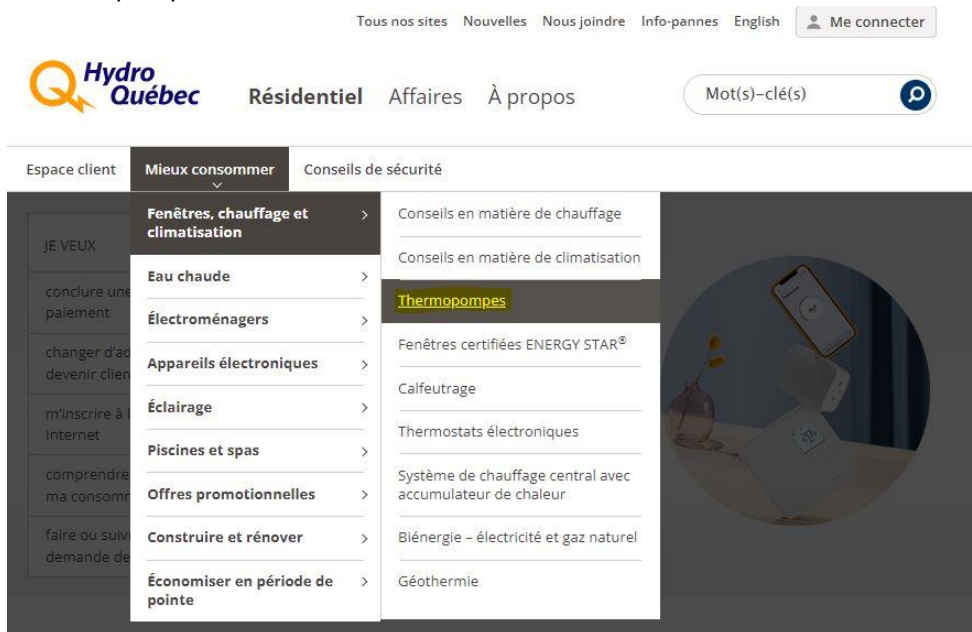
Tous nos sites Nouvelles Nous joindre Info-pannes English Me connecter

Hydro Québec

Résidentiel Affaires À propos

Mot(s)-clé(s)

Espace client Mieux consommer Conseils de sécurité

JE VEUX

conclure une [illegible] paiement

changer d'ad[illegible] devenir clien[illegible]

m'inscrire à l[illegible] Internet

comprendre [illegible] ma consomm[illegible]

faire ou suiv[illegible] demande de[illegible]

Fenêtres, chauffage et climatisation

Eau chaude

Électroménagers

Appareils électroniques

Éclairage

Piscines et spas

Offres promotionnelles

Construire et rénover

Économiser en période de pointe

Conseils en matière de chauffage

Conseils en matière de climatisation

Thermopompes

Fenêtres certifiées ENERGY STAR®

Calfeutrage

Thermostats électroniques

Système de chauffage central avec accumulateur de chaleur

Biénergie – électricité et gaz naturel

Géothermie